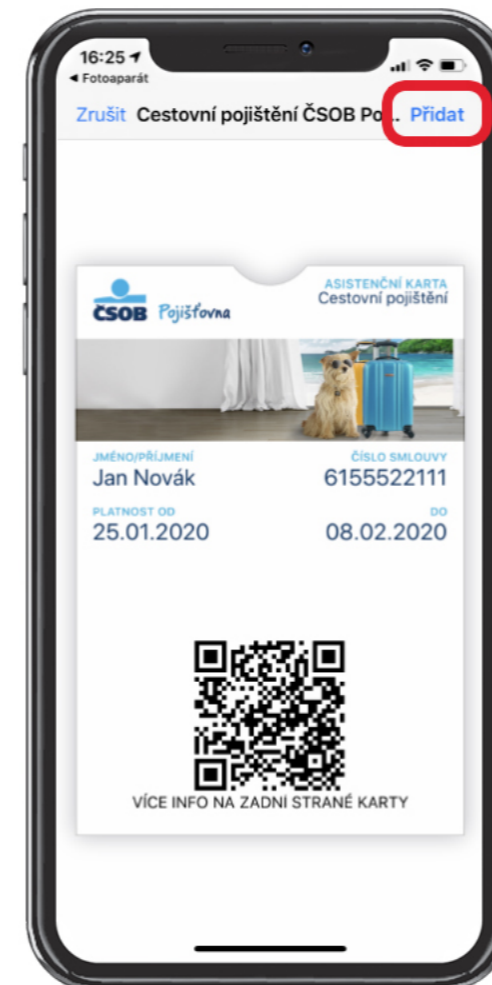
16:25
◂ Fotoaparát

Zrušit Cestovní pojištění ČSOB Po... Přidat

ČSOB Pojišťovna

ASISTENČNÍ KARTA
Cestovní pojištění

JMÉNO/PŘÍJMENÍ
Jan Novák

ČÍSLO SMLOUVY
6155522111

PLATNOST OD
25.01.2020

DO
08.02.2020

VÍCE INFO NA ZADNÍ STRANĚ KARTY